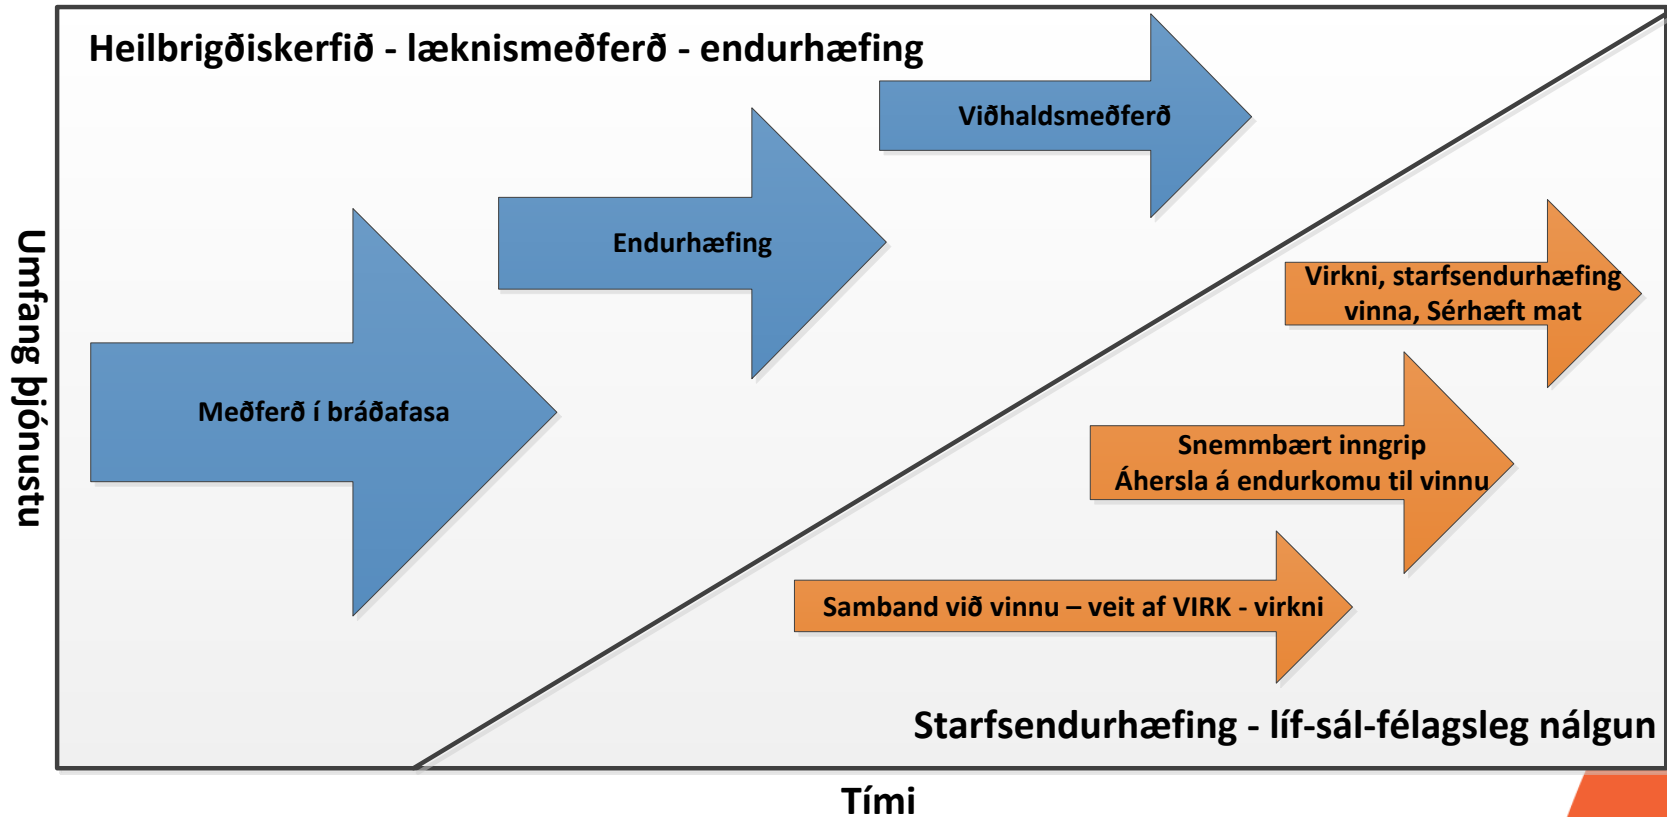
Heilbrigðiskerfið - læknismeðferð - endurhæfing

Umfang þjónustu

Viðhaldsmeðferð

Endurhæfing

Meðferð í bráðafasa

Virkni, starfsendurhæfing vinna, Sérhæft mat

Snemmbært inngrip Áhersla á endurkomu til vinnu

Samband við vinnu – veit af VIRK - virkni

Starfsendurhæfing - líf-sál-félagsleg nálgun

Tími